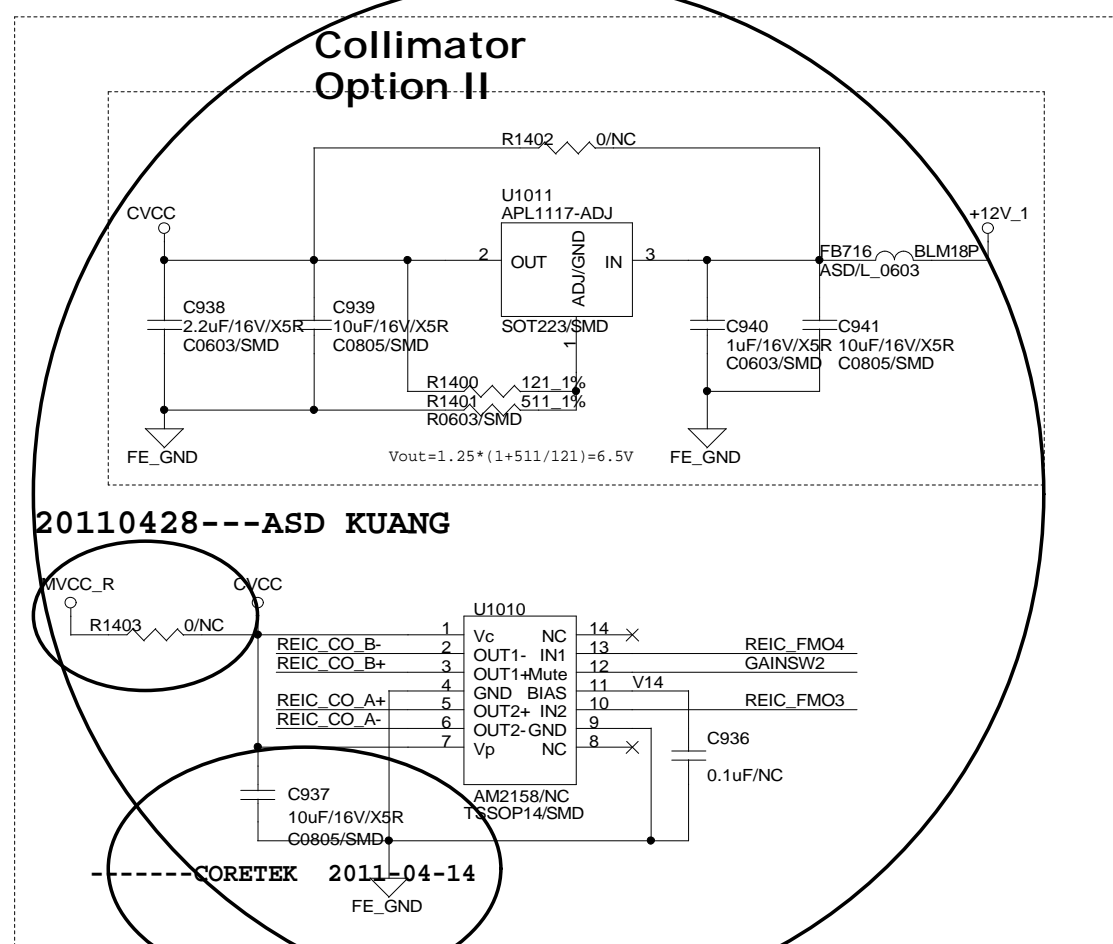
Collimator
Option II

R1402 0/NC

U1011
APL1117-ADJ

CVCC

+12V_1

2 OUT ADJ/GND IN 3

FB716 BLM18P
ASD/L_0603

C938
2.2uF/16V/X5R
C0603/SMD

C939
10uF/16V/X5R
C0805/SMD

SOT223/SMD

1

C940
1uF/16V/X5R
C0603/SMD

C941
10uF/16V/X5R
C0805/SMD

R1400 121_1%
R1401 511_1%
R0603/SMD

FE_GND

Vout=1.25*(1+511/121)=6.5V

FE_GND

20110428---ASD KUANG

MVCC_R

CVCC

R1403 0/NC

U1010

| | | | |
|---|---|---|---|
| 1 | Vc | NC | 14 |
| 2 | OUT1- | IN1 | 13 |
| 3 | OUT1+ | Mute | 12 |
| 4 | GND | BIAS | 11 |
| 5 | OUT2+ | IN2 | 10 |
| 6 | OUT2- | GND | 9 |
| 7 | Vp | NC | 8 |

REIC_CO_B-
REIC_CO_B+
REIC_CO_A+
REIC_CO_A-

REIC_FMO4
GAINSW2
V14
REIC_FMO3

C936
0.1uF/NC

C937
10uF/16V/X5R
C0805/SMD

AM2158/NC
TSSOP14/SMD

------CORETEK 2011-04-14

FE_GND